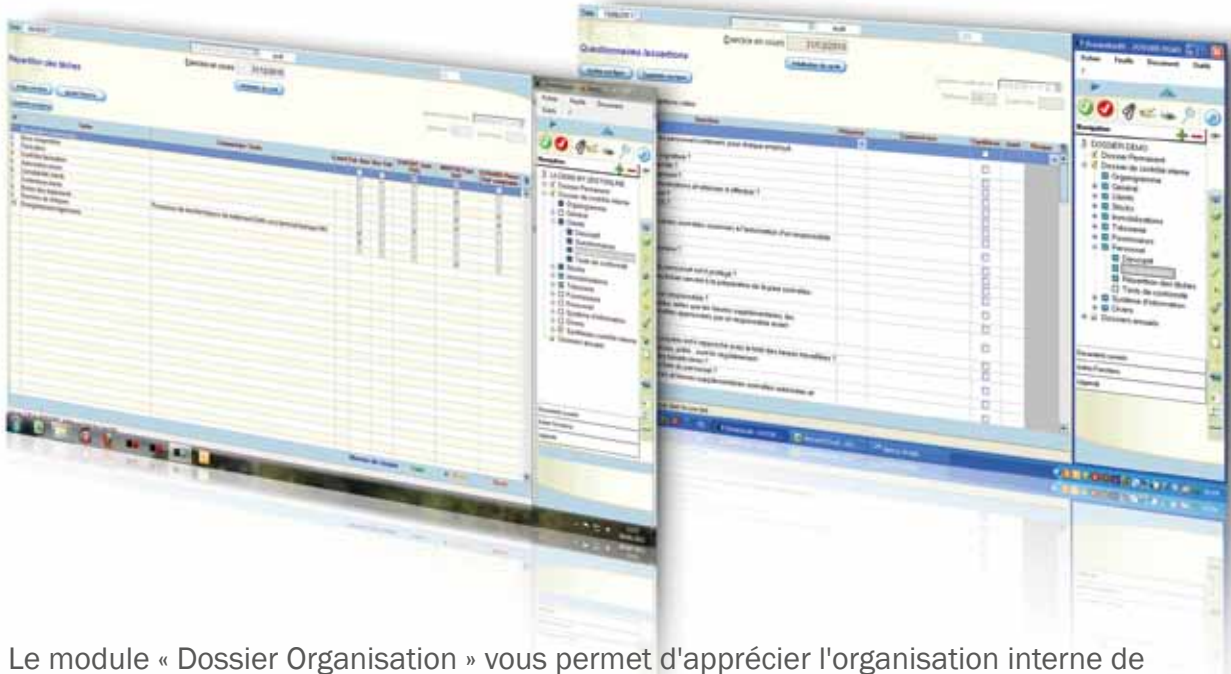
Répartition des tâches

Exercice en cours 31/12/2010

Questionnaires Inventions

Exercice en cours 31/12/2010

DOSSIER DEMO
Dossier Permanent
Dossier de contrôle interne
Organigramme
Général
Clients
Stocks
Immobilisations
Trésorerie
Fournisseurs
Personnel
Descriptif
Répartition des tâches
Tests de conformité
Système d'information
Divers
Dossiers annuels

Le module « Dossier Organisation » vous permet d'apprécier l'organisation interne de